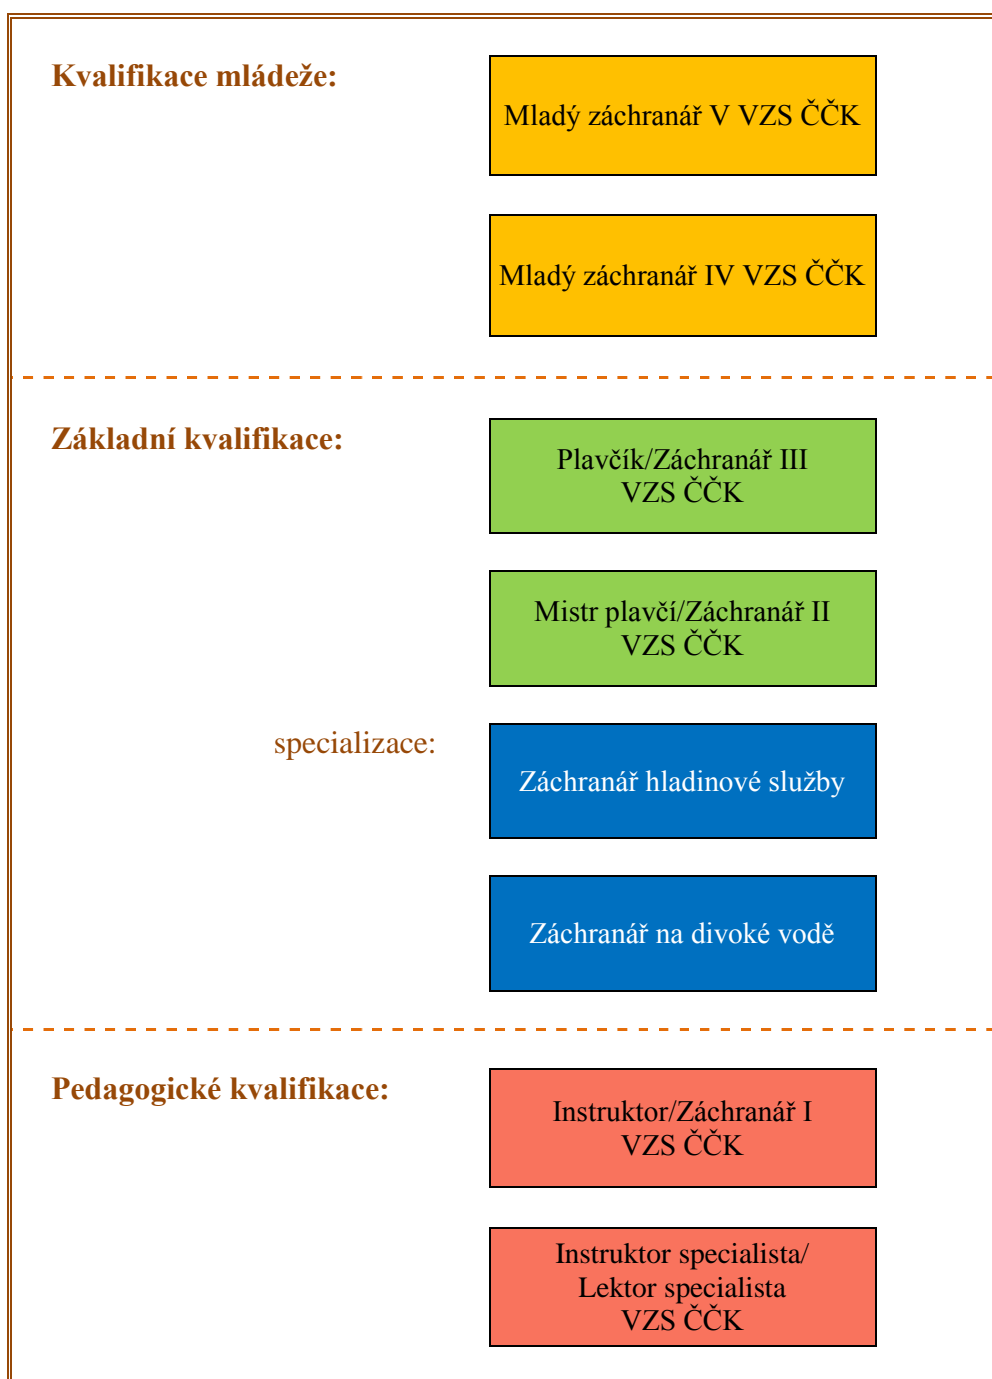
Kvalifikace mládeže:

Mladý záchranář V VZS ČČK

Mladý záchranář IV VZS ČČK

Základní kvalifikace:

Plavčík/Záchranář III VZS ČČK

Mistr plavčí/Záchranář II VZS ČČK

specializace:

Záchranář hladinové služby

Záchranář na divoké vodě

Pedagogické kvalifikace:

Instruktor/Záchranář I VZS ČČK

Instruktor specialista/ Lektor specialista VZS ČČK